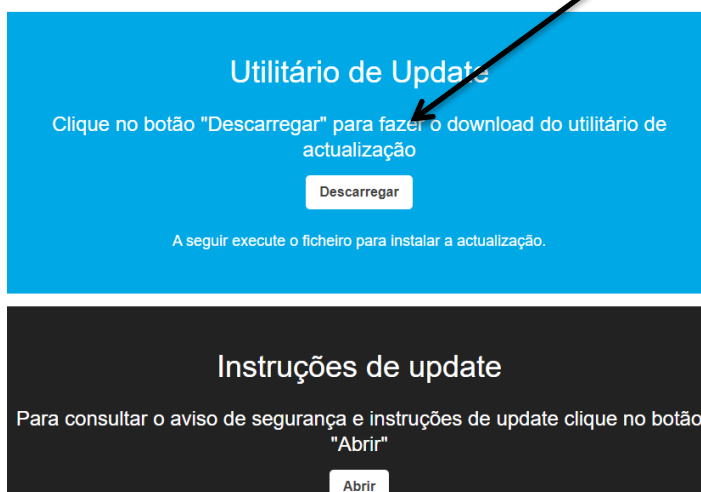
Utilitário de Update

Clique no botão "Descarregar" para fazer o download do utilitário de actualização

Descarregar

A seguir execute o ficheiro para instalar a actualização.

Instruções de update

Para consultar o aviso de segurança e instruções de update clique no botão "Abrir"

Abrir